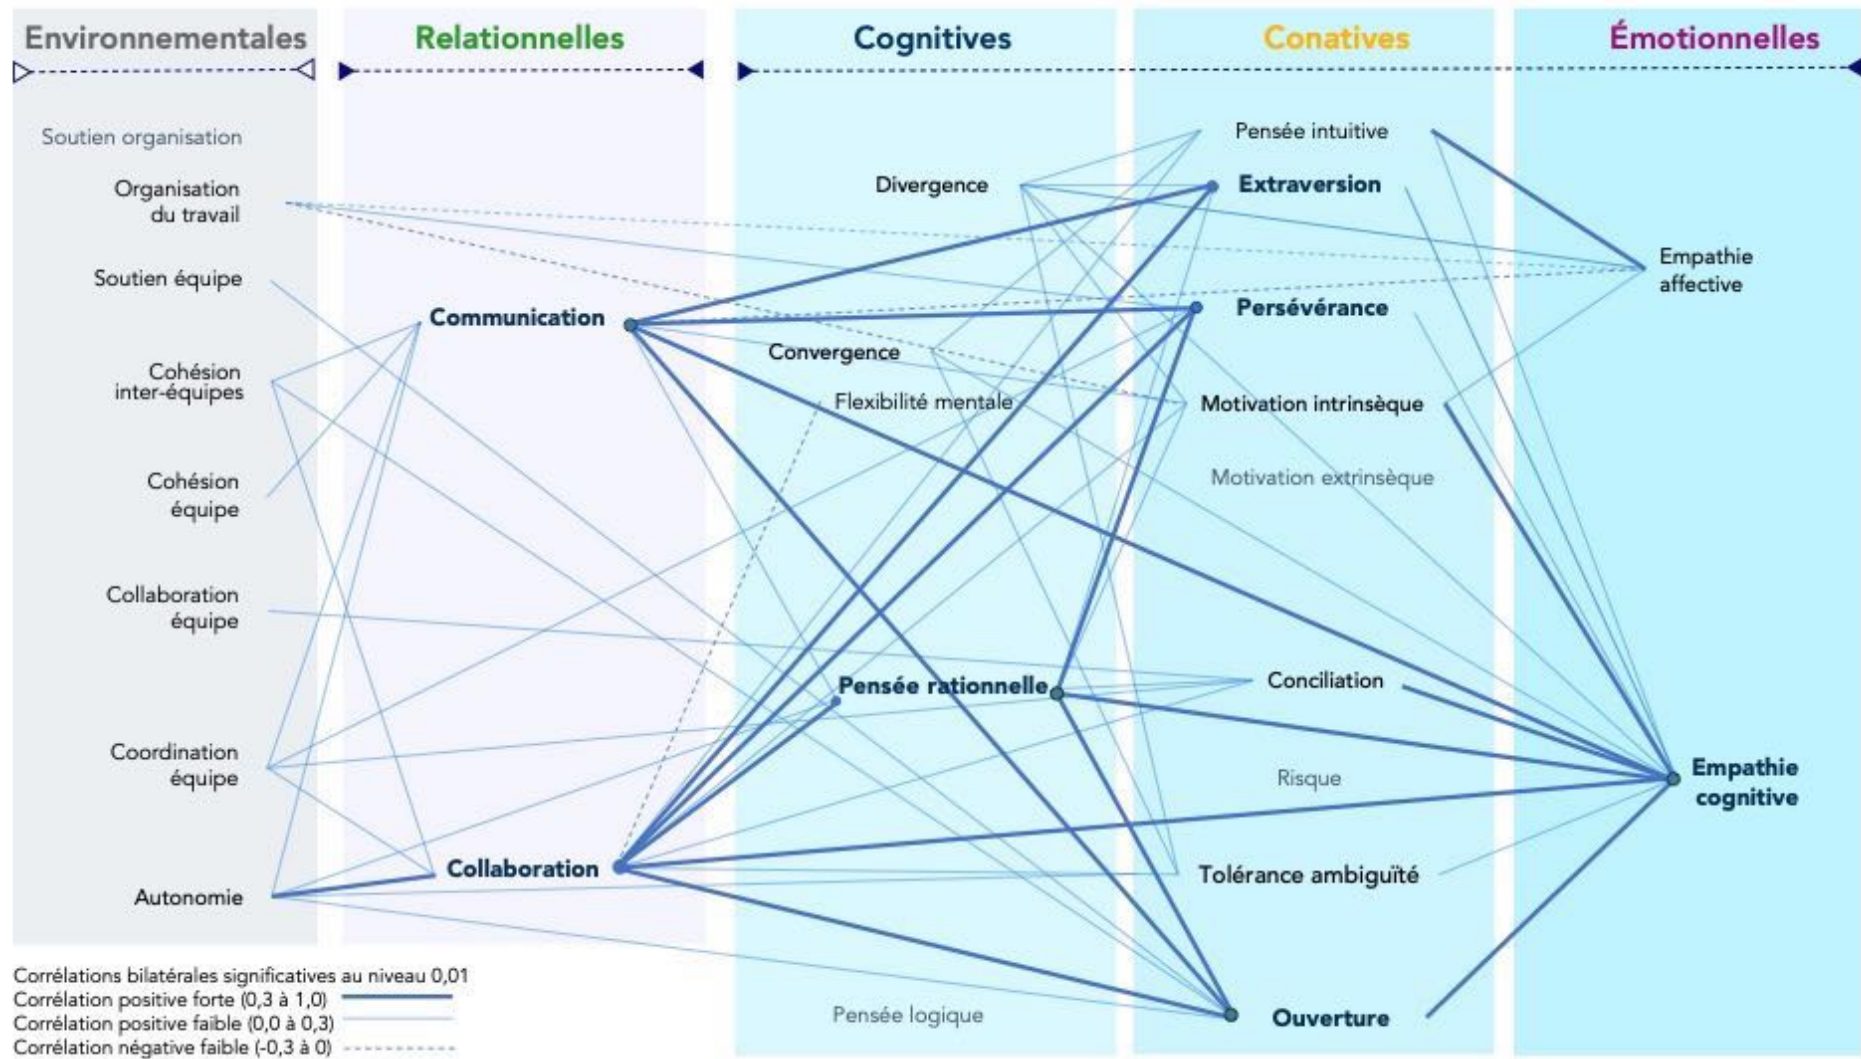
Environnementales

Relationnelles

Cognitives

Conatives

Émotionnelles

Soutien organisation

Organisation du travail

Soutien équipe

Cohésion inter-équipes

Cohésion équipe

Collaboration équipe

Coordination équipe

Autonomie

Communication

Collaboration

Divergence

Convergence

Flexibilité mentale

Pensée rationnelle

Pensée logique

Pensée intuitive

Extraversion

Persévérance

Motivation intrinsèque

Motivation extrinsèque

Conciliation

Risque

Tolérance ambiguïté

Ouverture

Empathie affective

Empathie cognitive

Corrélations bilatérales significatives au niveau 0,01
Corrélation positive forte (0,3 à 1,0)
Corrélation positive faible (0,0 à 0,3)
Corrélation négative faible (-0,3 à 0)